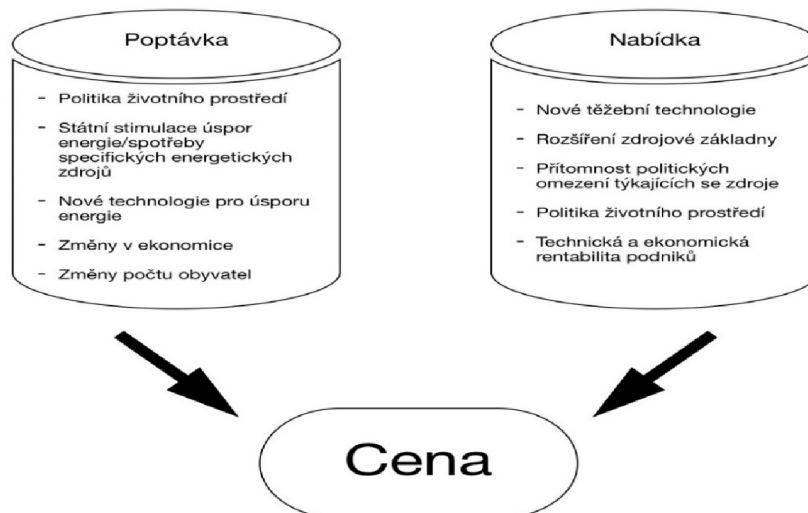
Poptávka

- Politika životního prostředí
- Státní stimulace úspor energie/spotřeby specifických energetických zdrojů
- Nové technologie pro úsporu energie
- Změny v ekonomice
- Změny počtu obyvatel

Nabídka

- Nové těžební technologie
- Rozšíření zdrojové základny
- Přítomnost politických omezení týkajících se zdroje
- Politika životního prostředí
- Technická a ekonomická rentabilita podniků

Cena